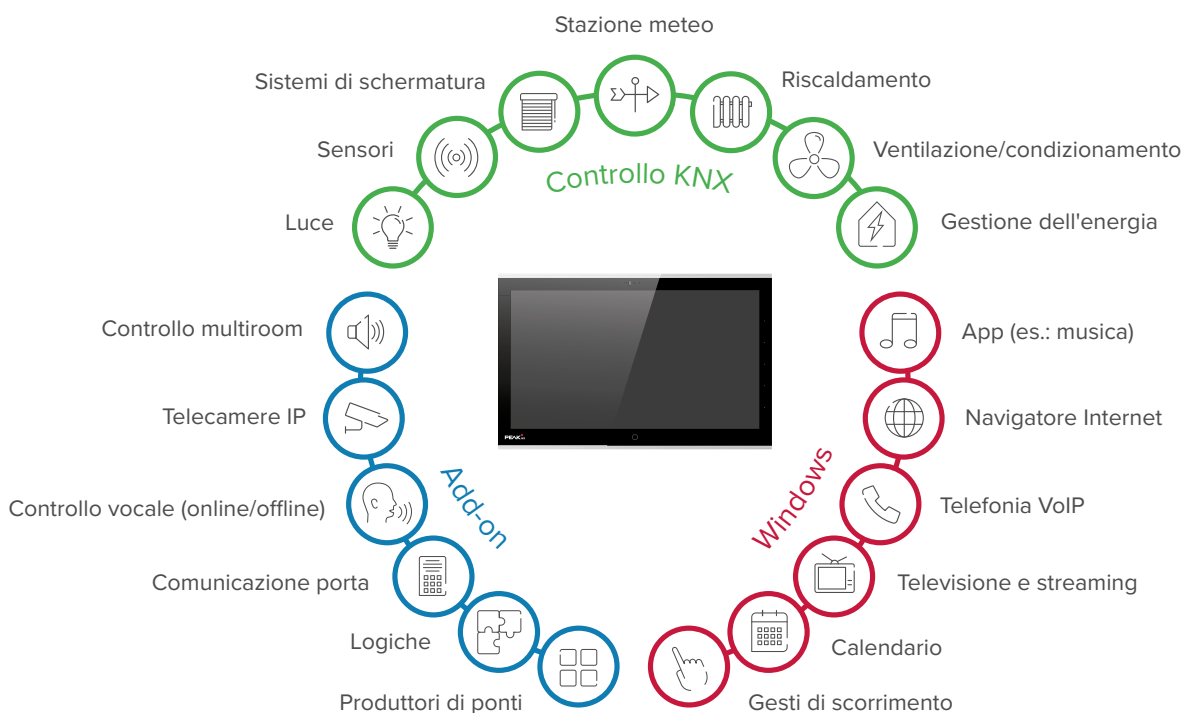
Stazione meteo

Sistemi di schermatura

Riscaldamento

Sensori

Ventilazione/condizionamento

Controllo KNX

Luce

Gestione dell'energia

Controllo multiroom

App (es.: musica)

Telecamere IP

Navigatore Internet

Add-on

Windows

Controllo vocale (online/offline)

Telefonia VoIP

Comunicazione porta

Televisione e streaming

Logiche

Calendario

Produttori di ponti

Gesti di scorrimento

PEAK